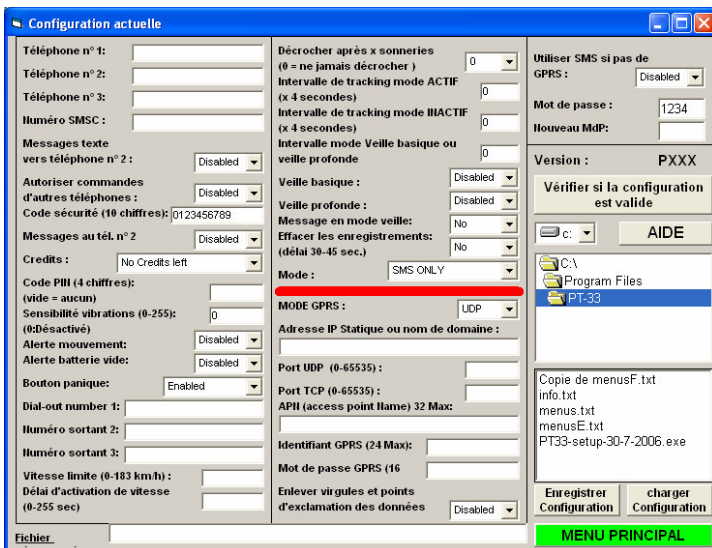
Configuration actuelle

Téléphone n° 1:
Téléphone n° 2:
Téléphone n° 3:
Numéro SMSC :
Messages texte vers téléphone n° 2 : Disabled
Autoriser commandes d'autres téléphones : Disabled
Code sécurité (10 chiffres): 0123456789
Messages au tél. n° 2 Disabled
Credits : No Credits left
Code PIN (4 chiffres): (vide = aucun)
Sensibilité vibrations (0-255): (0:Désactivé) 0
Alerte mouvement: Disabled
Alerte batterie vide: Disabled
Bouton panique: Enabled
Dial-out number 1:
Numéro sortant 2:
Numéro sortant 3:
Vitesse limite (0-183 km/h) :
Délai d'activation de vitesse (0-255 sec)

Décrocher après x sonneries (0 = ne jamais décrocher) 0
Intervalle de tracking mode ACTIF (x 4 secondes) 0
Intervalle de tracking mode INACTIF (x 4 secondes) 0
Intervalle mode Veille basique ou veille profonde 0
Veille basique : Disabled
Veille profonde : Disabled
Message en mode veille: No
Effacer les enregistrements: (délai 30-45 sec.) No
Mode : SMS ONLY
MODE GPRS : UDP
Adresse IP Statique ou nom de domaine :
Port UDP (0-65535) :
Port TCP (0-65535) :
APN (access point Name) 32 Max:
Identifiant GPRS (24 Max):
Mot de passe GPRS (16
Enlever virgules et points d'exclamation des données Disabled

Utiliser SMS si pas de GPRS : Disabled
Mot de passe : 1234
Nouveau MdP:
Version : PXXX
Vérifier si la configuration est valide
c: AIDE
C:\
Program Files
PT-33
Copie de menusF.txt
info.txt
menus.txt
menusE.txt
PT33-setup-30-7-2006.exe
Enregistrer Configuration
charger Configuration
MENU PRINCIPAL
Fichier